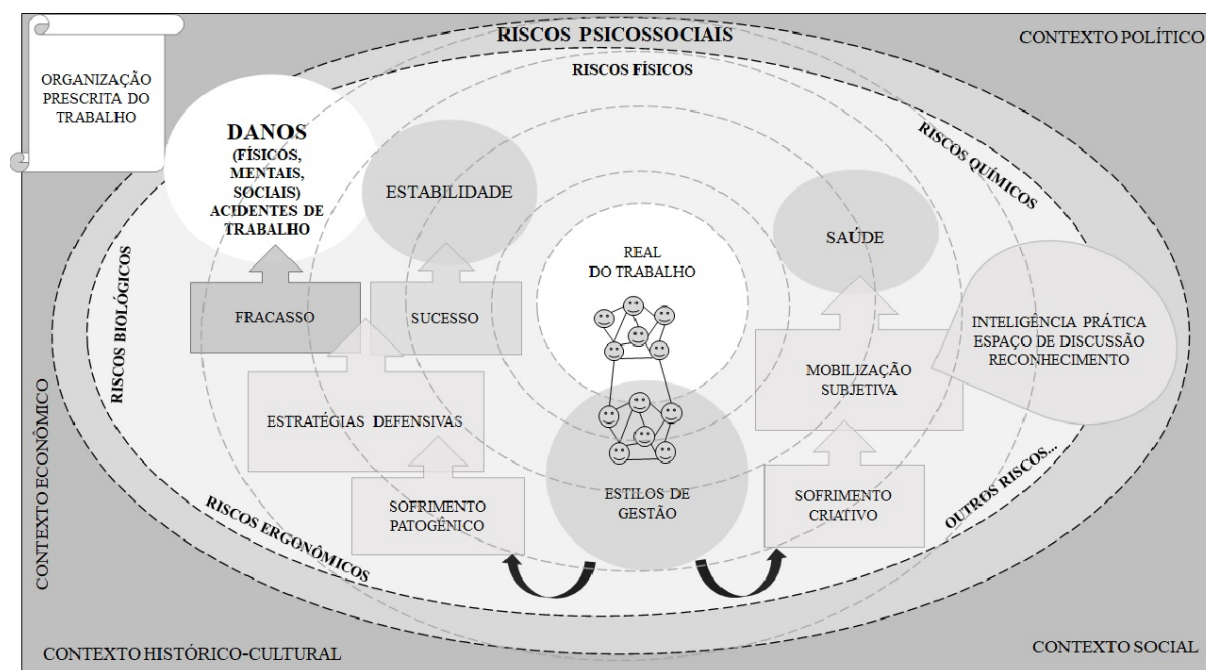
RISCOS PSICOSSOCIAIS

CONTEXTO POLÍTICO

ORGANIZAÇÃO PRESCRITA DO TRABALHO

RISCOS FÍSICOS

DANOS (FÍSICOS, MENTAIS, SOCIAIS) ACIDENTES DE TRABALHO

ESTABILIDADE

RISCOS QUÍMICOS

SAÚDE

RISCOS BIOLÓGICOS

REAL DO TRABALHO

FRACASSO

SUCESSO

INTELIGÊNCIA PRÁTICA ESPAÇO DE DISCUSSÃO RECONHECIMENTO

MOBILIZAÇÃO SUBJETIVA

CONTEXTO ECONÔMICO

ESTRATÉGIAS DEFENSIVAS

OUTROS RISCOS...

SOFRIMENTO PATOGÊNICO

ESTILOS DE GESTÃO

SOFRIMENTO CRIATIVO

RISCOS ERGONÔMICOS

CONTEXTO SOCIAL

CONTEXTO HISTÓRICO-CULTURAL